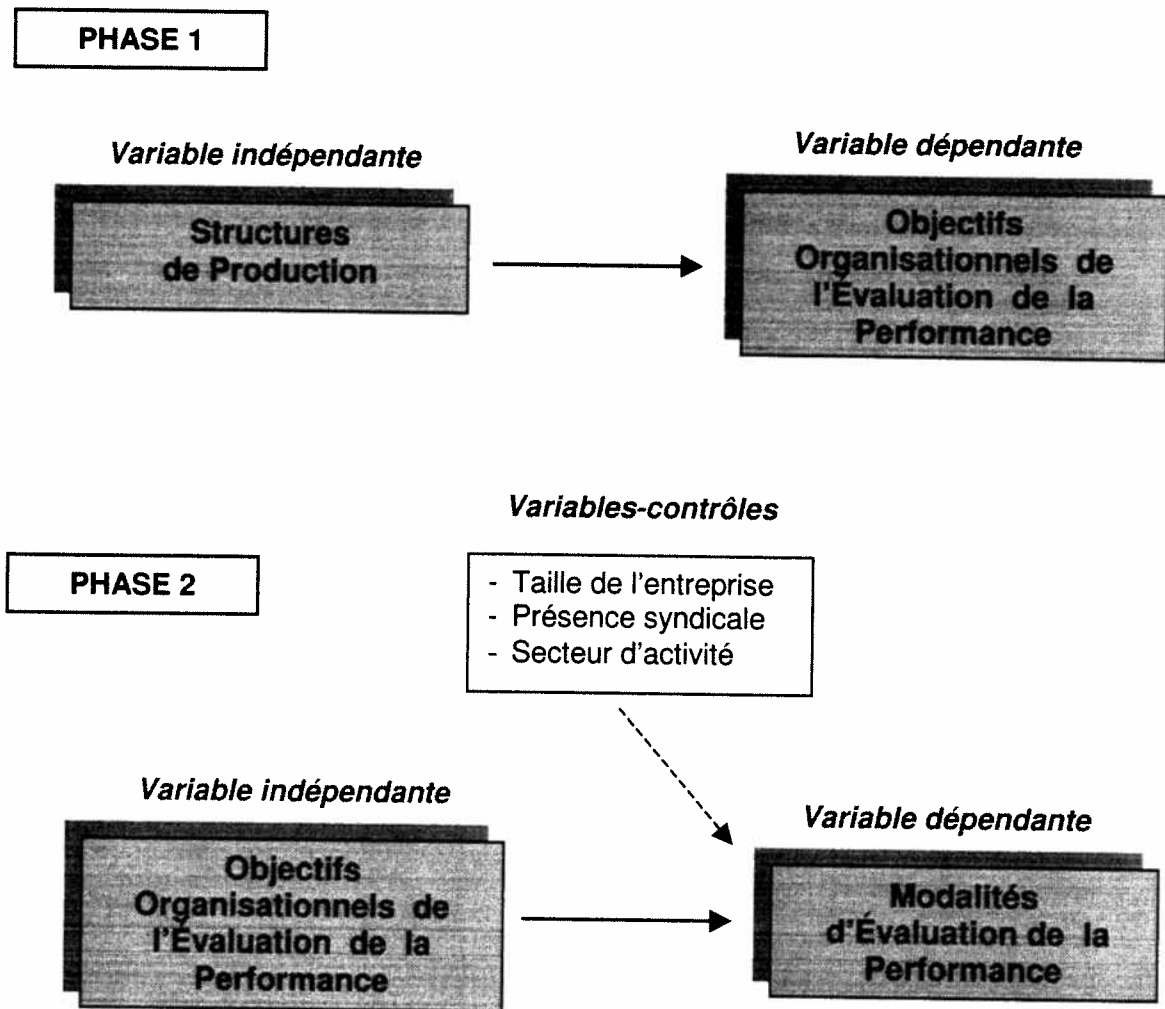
PHASE 1

Variable indépendante

Structures de Production

Variable dépendante

Objectifs Organisationnels de l'Évaluation de la Performance

Variables-contrôles

PHASE 2

- Taille de l'entreprise
- Présence syndicale
- Secteur d'activité

Variable indépendante

Objectifs Organisationnels de l'Évaluation de la Performance

Variable dépendante

Modalités d'Évaluation de la Performance